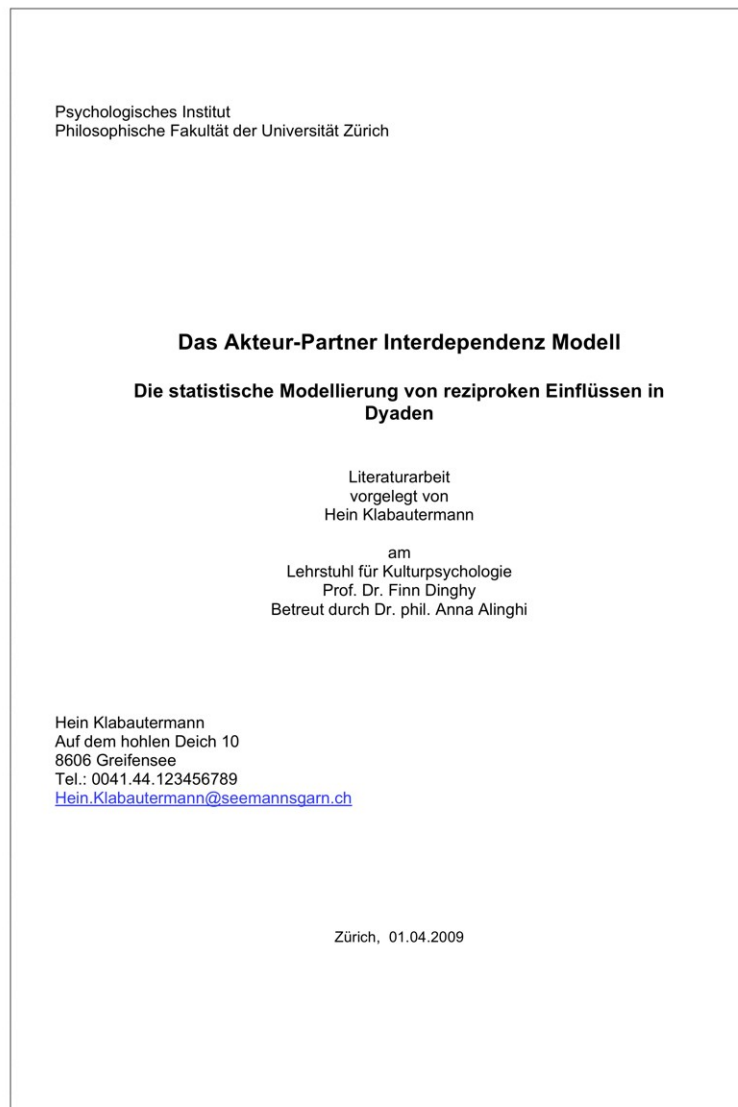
Psychologisches Institut
Philosophische Fakultät der Universität Zürich

Das Akteur-Partner Interdependenz Modell

Die statistische Modellierung von reziproken Einflüssen in Dyaden

Literaturarbeit
vorgelegt von
Hein Klabautermann

am
Lehrstuhl für Kulturpsychologie
Prof. Dr. Finn Dinghy
Betreut durch Dr. phil. Anna Alinghi

Hein Klabautermann
Auf dem hohlen Deich 10
8606 Greifensee
Tel.: 0041.44.123456789
Hein.Klabautermann@seemannsgarn.ch

Zürich, 01.04.2009